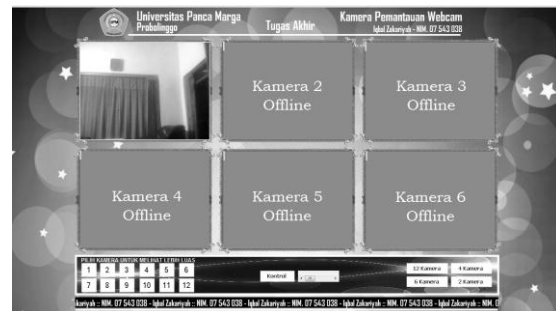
Universitas Panca Marga
Probolinggo

Tugas Akhir

Kamera Pemantauan Webcam
Iqbal Zakariyah - NIM. 07 543 038

Kamera 2
Offline

Kamera 3
Offline

Kamera 4
Offline

Kamera 5
Offline

Kamera 6
Offline

PILIH KAMERA UNTUK MELIHAT LEBIH LUAS

| 1 | 2 | 3 | 4 | 5 | 6 |
|---|---|---|---|---|---|
| 7 | 8 | 9 | 10 | 11 | 12 |

Kontrol

12 Kamera
4 Kamera
6 Kamera
2 Kamera

kariyah :: NIM. 07 543 038 - Iqbal Zakariyah :: NIM. 07 543 038 - Iqbal Zakariyah :: NIM. 07 543 038 - Iqbal Zakariyah :: NIM. 07 543 038 - Iqbal Zakariyah :: NIM. 0